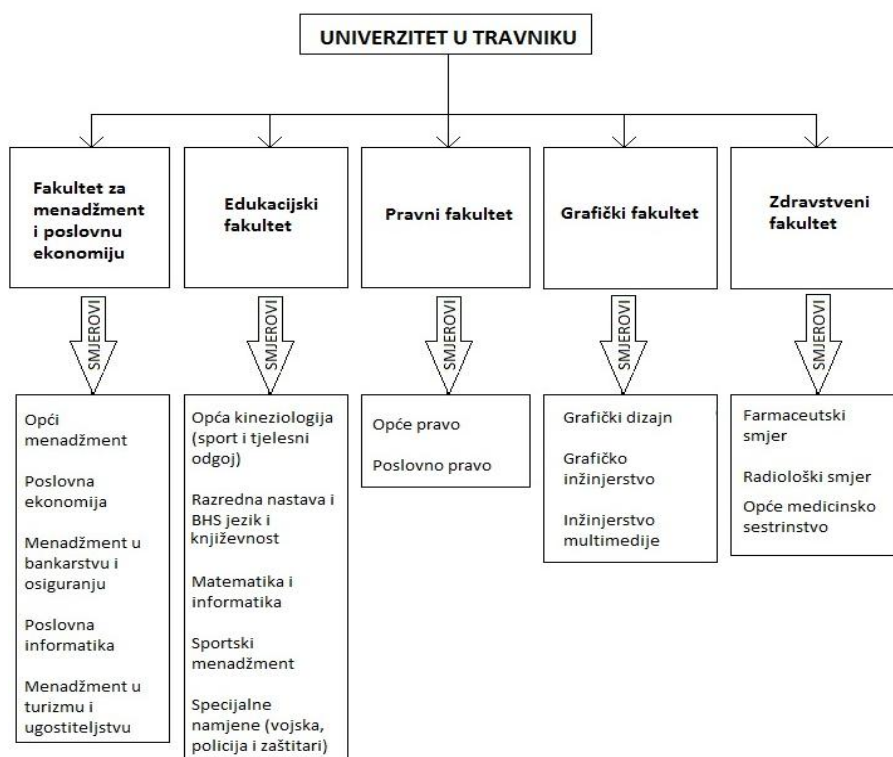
UNIVERZITET U TRAVNIKU

Fakultet za menadžment i poslovnu ekonomiju

SMJEROVI

Opći menadžment

Poslovna ekonomija

Menadžment u bankarstvu i osiguranju

Poslovna informatika

Menadžment u turizmu i ugostiteljstvu

Edukacijski fakultet

SMJEROVI

Opća kineziologija (sport i tjelesni odgoj)

Razredna nastava i BHS jezik i književnost

Matematika i informatika

Sportski menadžment

Specijalne namjene (vojska, policija i zaštitari)

Pravni fakultet

SMJEROVI

Opće pravo

Poslovno pravo

Grafički fakultet

SMJEROVI

Grafički dizajn

Grafičko inžinjerstvo

Inžinjerstvo multimedije

Zdravstveni fakultet

SMJEROVI

Farmaceutski smjer

Radiološki smjer

Opće medicinsko sestrinstvo